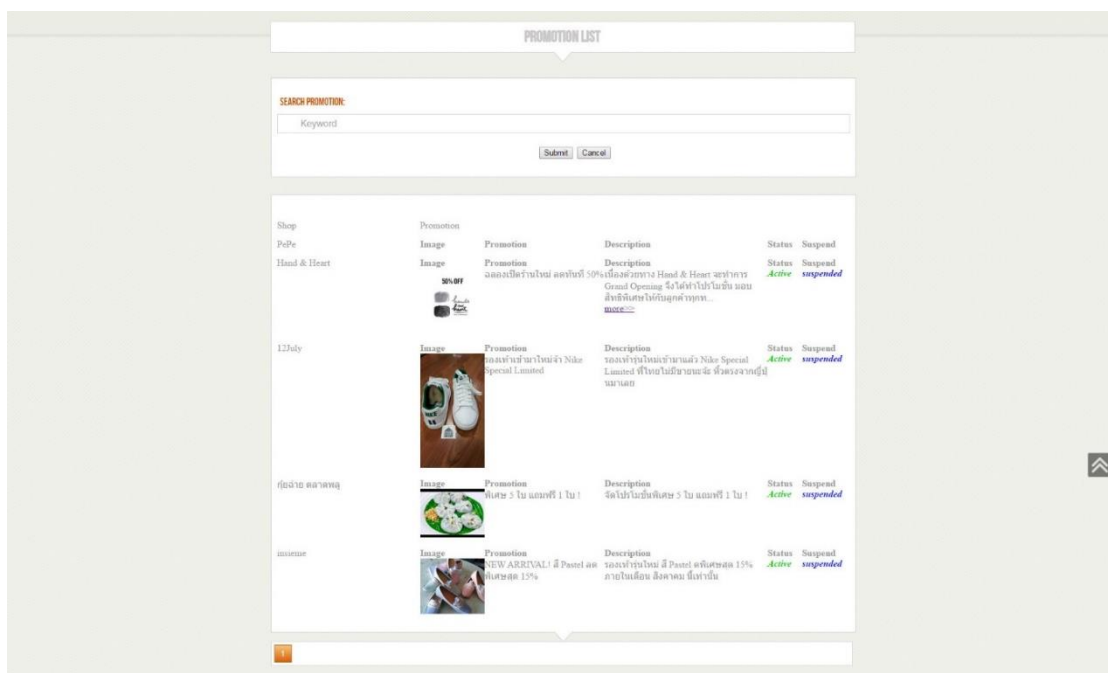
PROMOTION LIST

SEARCH PROMOTION:

Keyword

Submit Cancel

| Shop | Promotion | | | | |
|---|---|---|---|---|---|
| PePe | Image | Promotion | Description | Status | Suspend |
| Hand & Heart | Image 50% OFF | Promotion ฉลองเปิดร้านใหม่ ลดทันที 50% | Description เนื่องด้วยทาง Hand & Heart จะทำการ Grand Opening จึงได้ทำโปรโมชั่น มอบสิทธิพิเศษให้กับลูกค้าทุกท... more>> | Status Active | Suspend suspended |
| 12July | Image | Promotion รองเท้าเข้ามาใหม่จ้า Nike Special Limited | Description รองเท้ารุ่นใหม่เข้ามาแล้ว Nike Special Limited ที่ไทยไม่มีขายนะจ๊ะ หิ้วตรงจากญี่ปุ่นมาเลย | Status Active | Suspend suspended |
| กุ้ยฉ่าย ตลาดพลู | Image | Promotion พิเศษ 5 ใบ แถมฟรี 1 ใบ ! | Description จัดโปรโมชั่นพิเศษ 5 ใบ แถมฟรี 1 ใบ ! | Status Active | Suspend suspended |
| insieme | Image | Promotion NEW ARRIVAL! สี Pastel ลดพิเศษสุด 15% | Description รองเท้ารุ่นใหม่ สี Pastel ลดพิเศษสุด 15% ภายในเดือน สิงหาคม นี้เท่านั้น | Status Active | Suspend suspended |

1